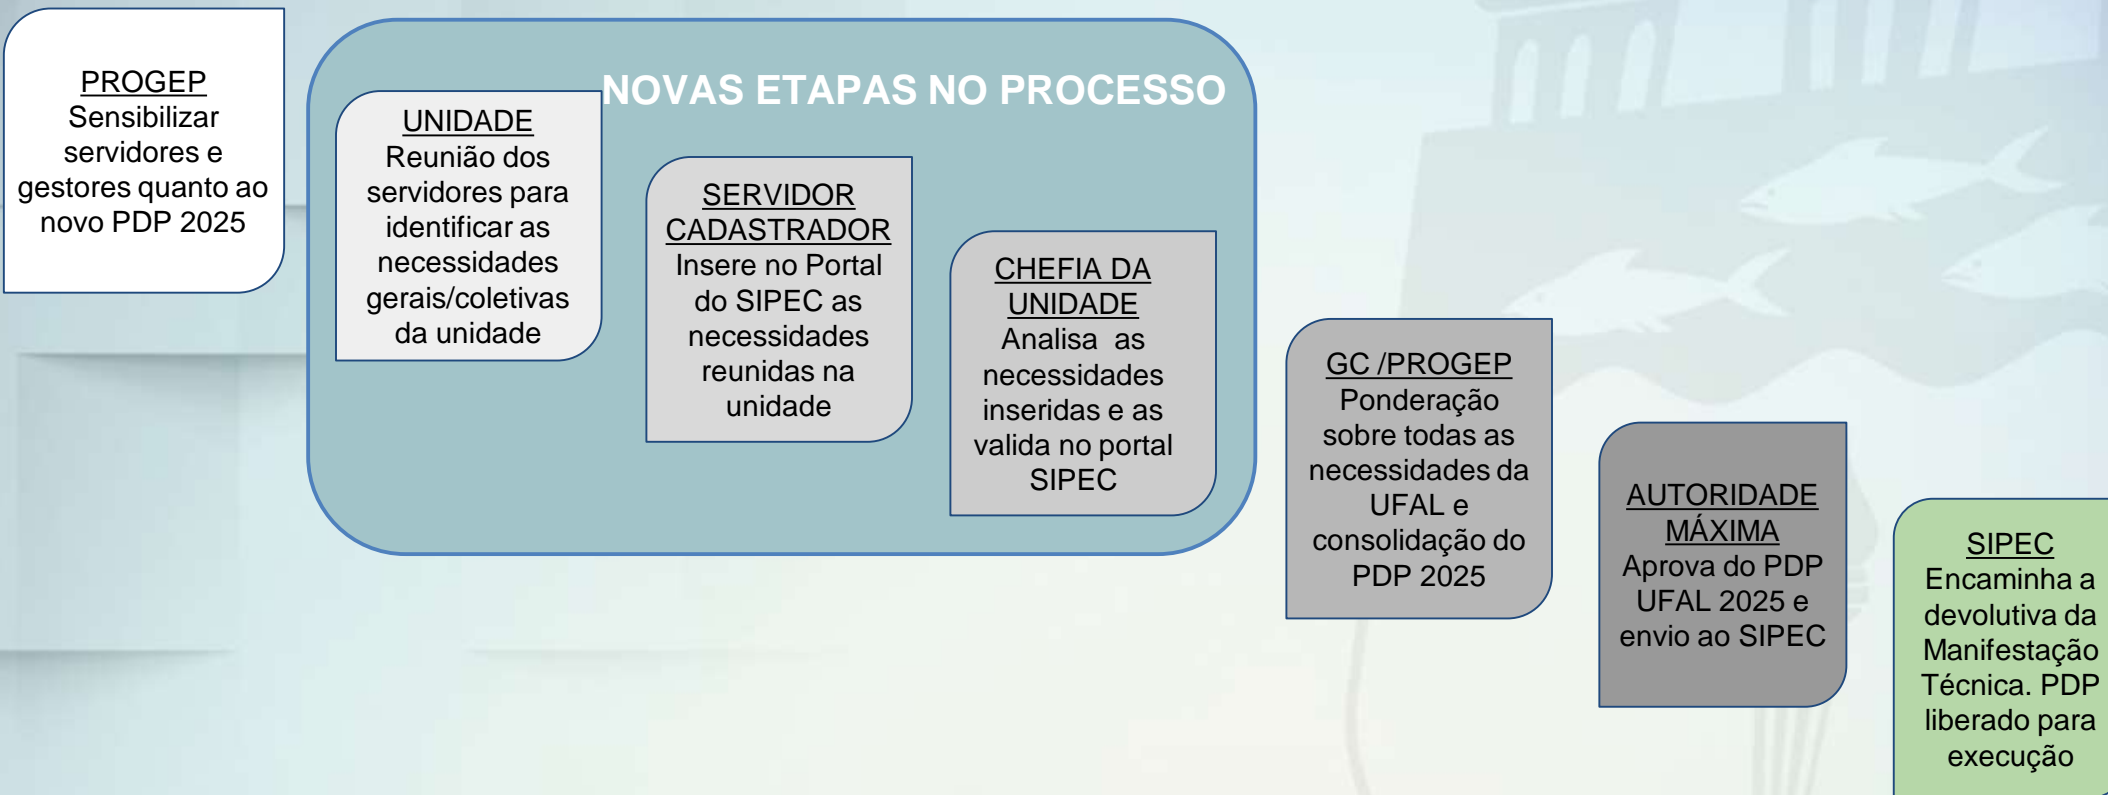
PROGEP
Sensibilizar servidores e gestores quanto ao novo PDP 2025

NOVAS ETAPAS NO PROCESSO

UNIDADE
Reunião dos servidores para identificar as necessidades gerais/coletivas da unidade

SERVIDOR CADASTRADOR
Insere no Portal do SIPEC as necessidades reunidas na unidade

CHEFIA DA UNIDADE
Analisa as necessidades inseridas e as valida no portal SIPEC

GC /PROGEP
Ponderação sobre todas as necessidades da UFAL e consolidação do PDP 2025

AUTORIDADE MÁXIMA
Aprova do PDP UFAL 2025 e envio ao SIPEC

SIPEC
Encaminha a devolutiva da Manifestação Técnica. PDP liberado para execução